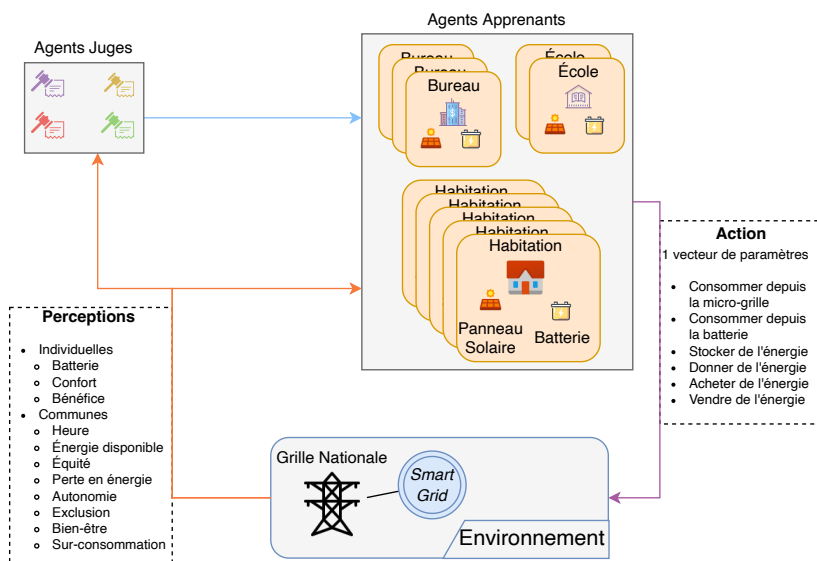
Agents Apprenants

Agents Juges

Bureau
Bureau
Bureau

École
École

Habitation
Habitation
Habitation
Habitation
Habitation

Panneau Solaire

Batterie

Action
1 vecteur de paramètres

- Consommer depuis la micro-grille
- Consommer depuis la batterie
- Stocker de l'énergie
- Donner de l'énergie
- Acheter de l'énergie
- Vendre de l'énergie

Perceptions

- Individuelles
  - Batterie
  - Confort
  - Bénéfice
- Communes
  - Heure
  - Énergie disponible
  - Équité
  - Perte en énergie
  - Autonomie
  - Exclusion
  - Bien-être
  - Sur-consommation

Grille Nationale

Smart Grid

Environnement